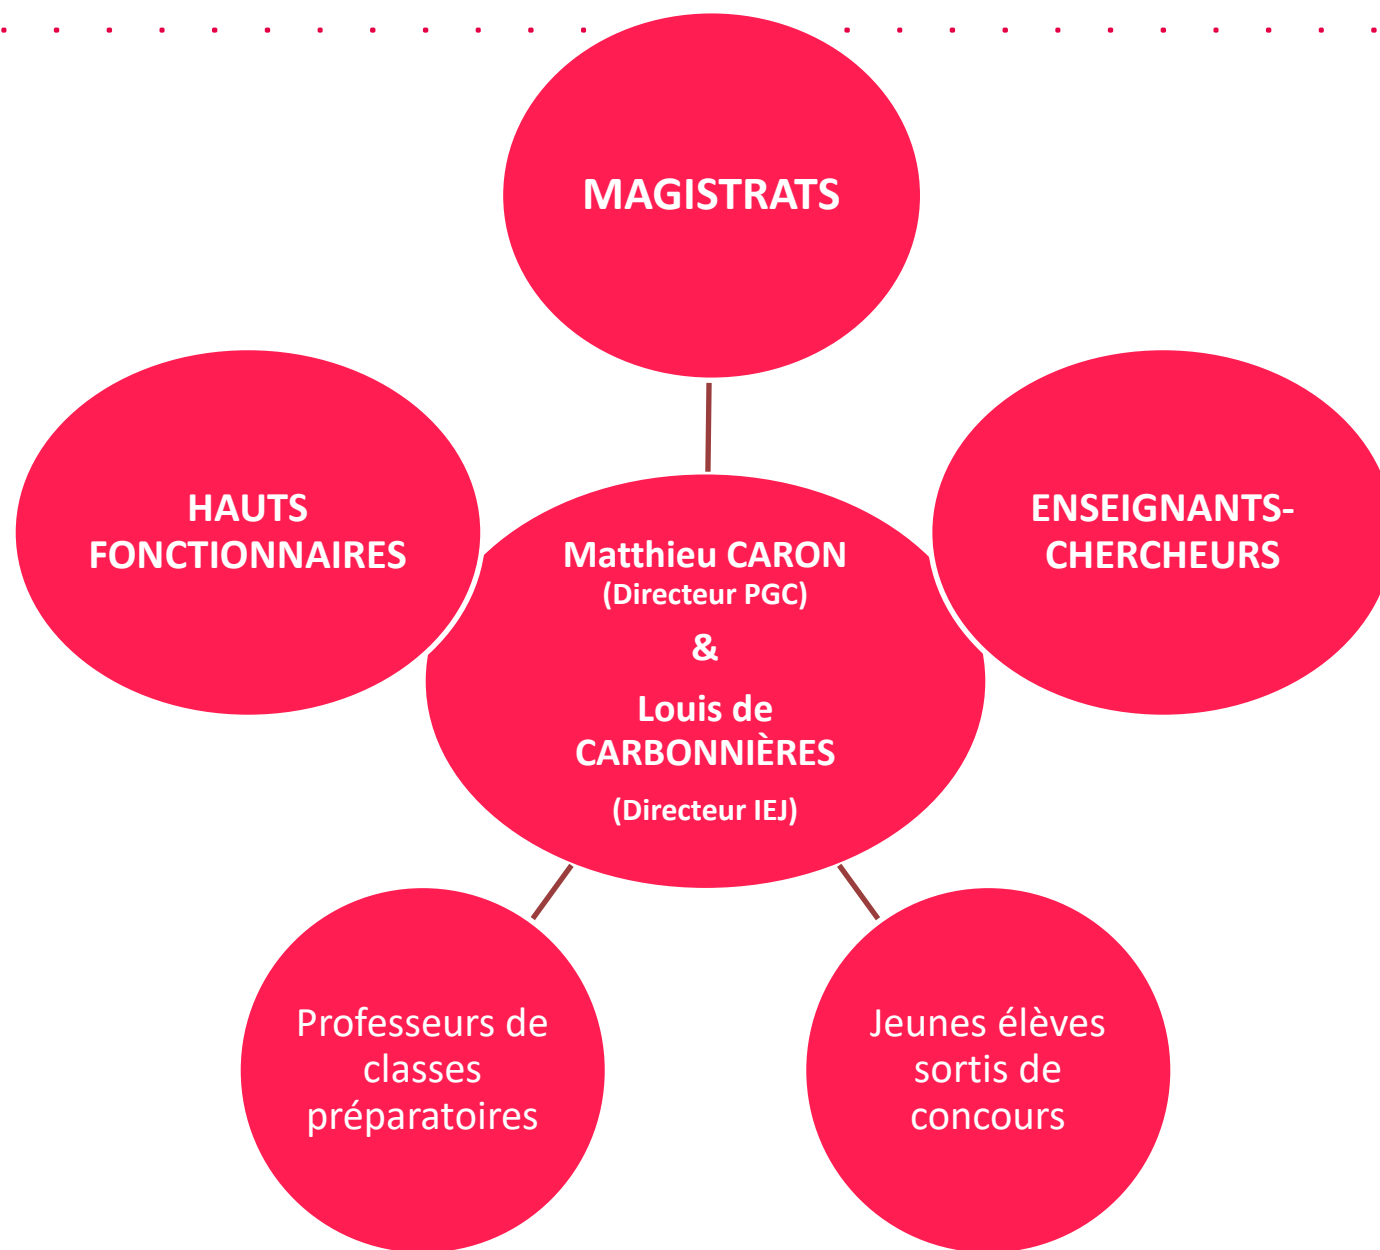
MAGISTRATS

HAUTS FONCTIONNAIRES

Matthieu CARON
(Directeur PGC)
&
Louis de CARBONNIÈRES
(Directeur IEJ)

ENSEIGNANTS-CHERCHEURS

Professeurs de classes préparatoires

Jeunes élèves sortis de concours